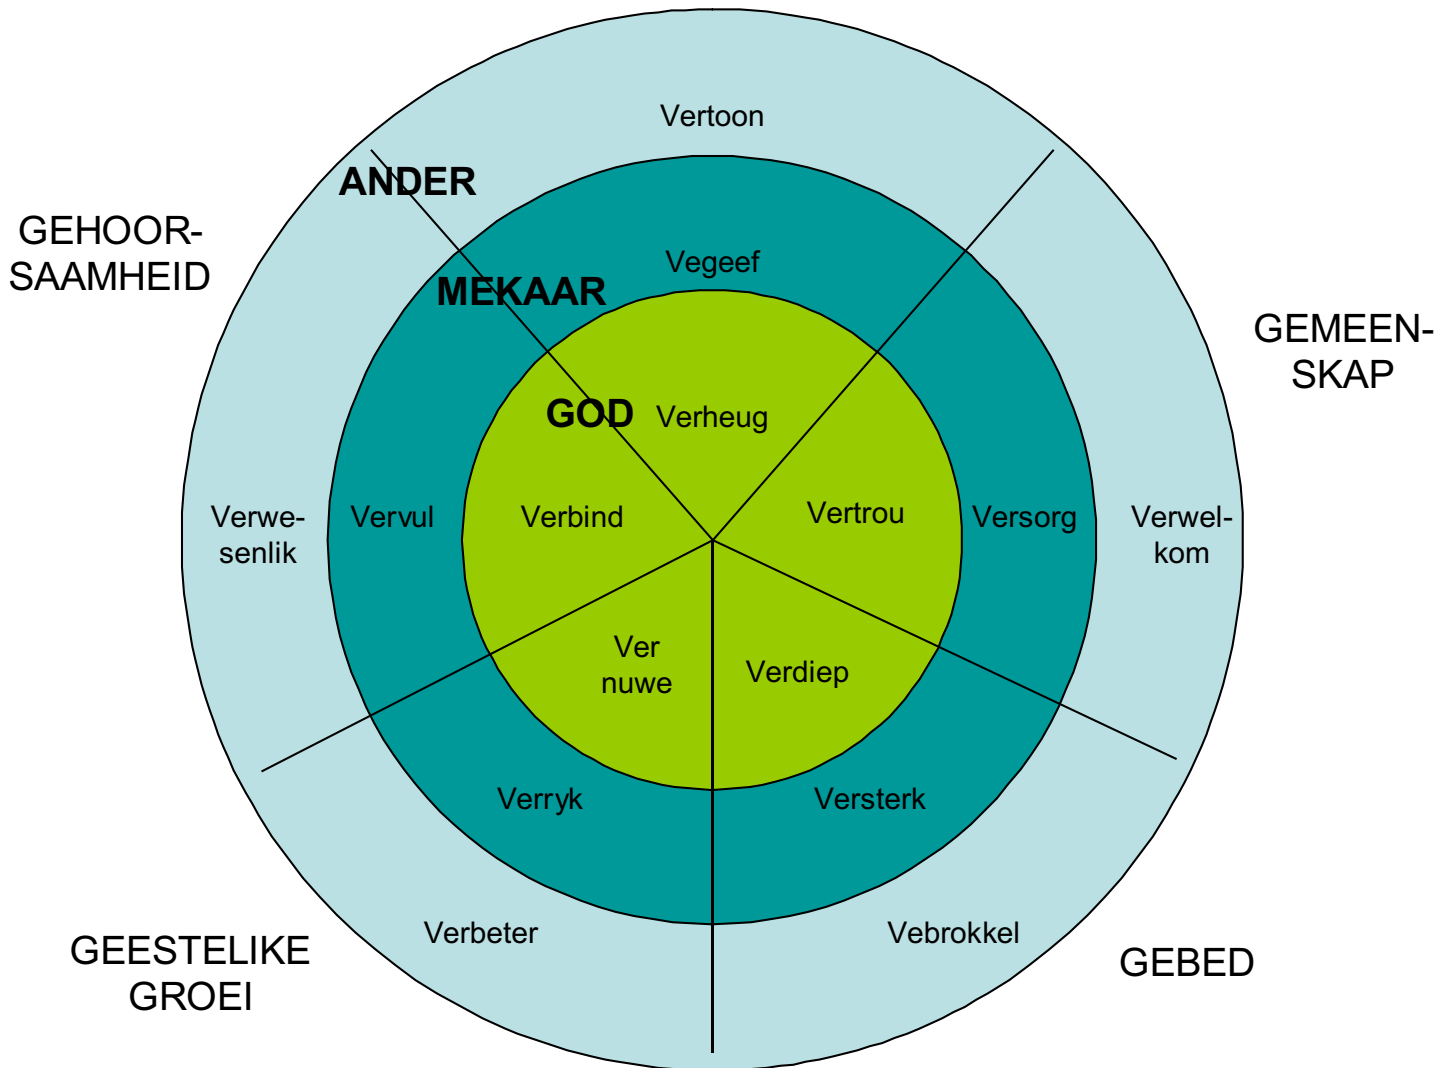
Vertoon

ANDER

GEHOOR-SAAMHEID

Vegeef

MEKAAR

GEMEEN-SKAP

GOD

Verheug

Verwesenlik

Vervul

Verbind

Vertrou

Versorg

Verwelkom

Ver nuwe

Verdiep

Verryk

Versterk

GEESTELIKE GROEI

Verbeter

Vebrokkel

GEBED